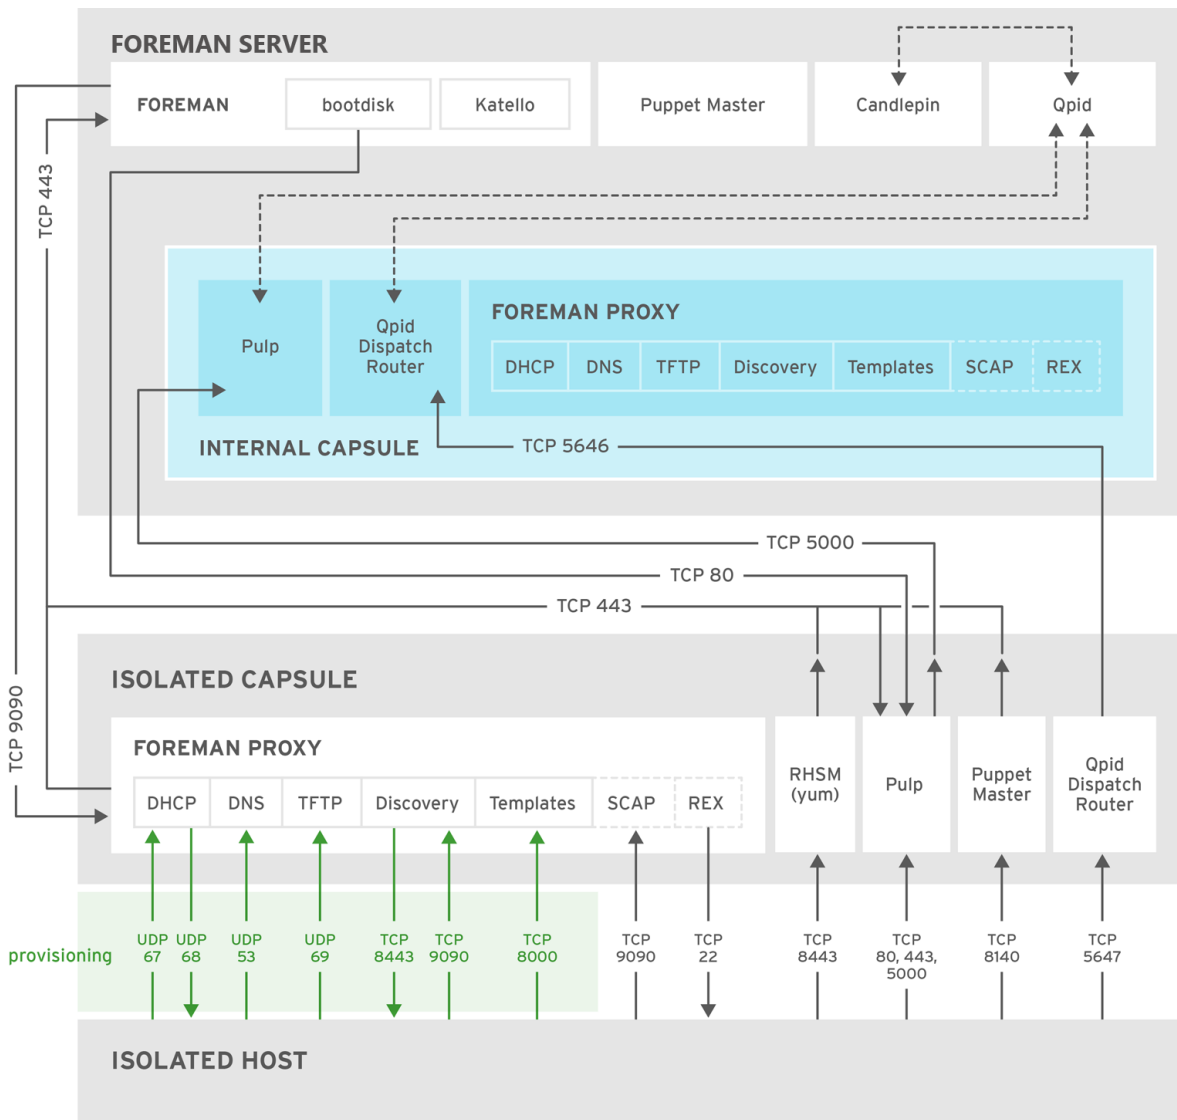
FOREMAN SERVER

FOREMAN

bootdisk

Katello

Puppet Master

Candlepin

Qpid

TCP 443

TCP 9090

Pulp

Qpid Dispatch Router

FOREMAN PROXY

DHCP

DNS

TFTP

Discovery

Templates

SCAP

REX

INTERNAL CAPSULE

TCP 5646

TCP 5000

TCP 80

TCP 443

ISOLATED CAPSULE

FOREMAN PROXY

DHCP

DNS

TFTP

Discovery

Templates

SCAP

REX

RHSM (yum)

Pulp

Puppet Master

Qpid Dispatch Router

provisioning

UDP 67

UDP 68

UDP 53

UDP 69

TCP 8443

TCP 9090

TCP 8000

TCP 9090

TCP 22

TCP 8443

TCP 80, 443, 5000

TCP 8140

TCP 5647

ISOLATED HOST